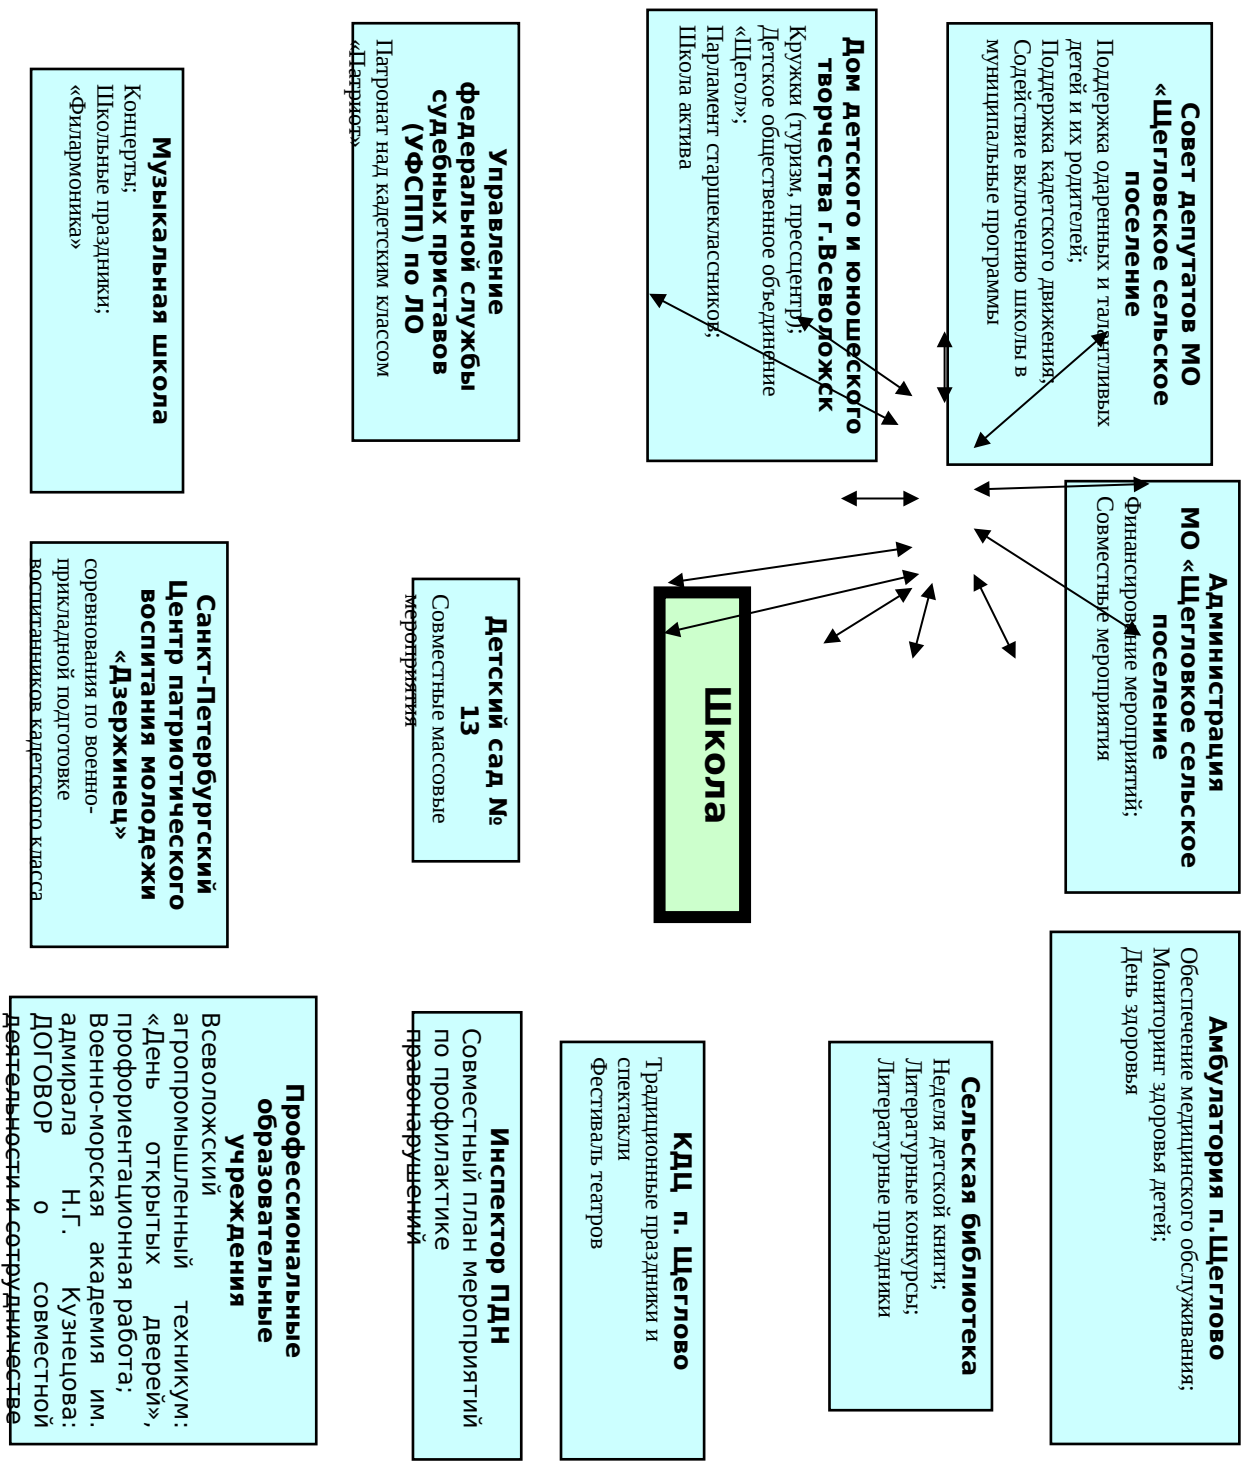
Совет депутатов МО «Щегловское сельское поселение»
Поддержка одаренных и талантливых детей и их родителей;
Поддержка кадетского движения;
Содействие включению школы в муниципальные программы

Дом детского и юношеского творчества г.Всеволожск
Кружки (туризм, пресс-центр);
Детское общественное объединение «Щегол»;
Парламент старшеклассников;
Школа актива

Управление федеральной службы судебных приставов (УФСПП) по ЛО
Патронат над кадетским классом «Патриот»

Музыкальная школа
Концерты;
Школьные праздники;
«Филармоника»

Администрация МО «Щегловское сельское поселение»
Финансирование мероприятий;
Совместные мероприятия

Школа

Детский сад № 13
Совместные массовые мероприятия

Санкт-Петербургский Центр патриотического воспитания молодежи «Дзержинец»
соревнования по военно-прикладной подготовке воспитанников кадетского класса

Амбулатория п.Щеглово
Обеспечение медицинского обслуживания;
Мониторинг здоровья детей;
День здоровья

Сельская библиотека
Неделя детской книги;
Литературные конкурсы;
Литературные праздники

КДЦ п. Щеглово
Традиционные праздники и спектакли
Фестиваль театров

Инспектор ПДН
Совместный план мероприятий по профилактике правонарушений

Профессиональные образовательные учреждения
Всеволожский агропромышленный техникум: «День открытых дверей», профориентационная работа;
Военно-морская академия им. адмирала Н.Г. Кузнецова: ДОГОВОР о совместной деятельности и сотрудничестве